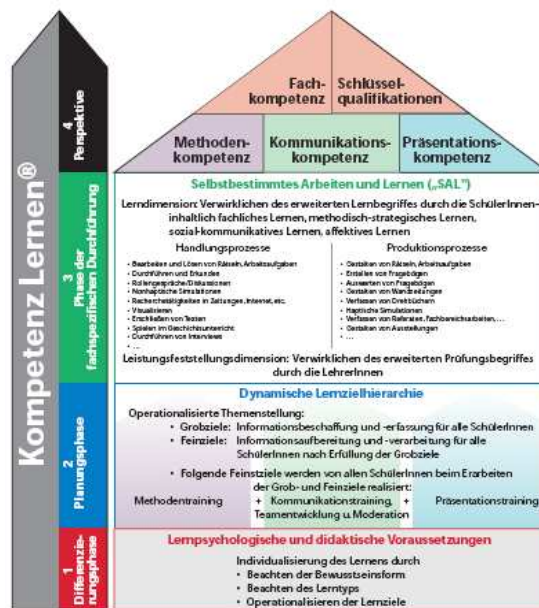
Kompetenz Lernen®

4 Perspektive

Fachkompetenz | Schlüsselqualifikationen

Methodenkompetenz | Kommunikationskompetenz | Präsentationskompetenz

3 Phase der fachspezifischen Durchführung

Selbstbestimmtes Arbeiten und Lernen („SAL")

Lerndimension: Verwirklichen des erweiterten Lernbegriffes durch die SchülerInnen- inhaltlich fachliches Lernen, methodisch-strategisches Lernen, sozial-kommunikatives Lernen, affektives Lernen

Handlungsprozesse
- Bearbeiten und Lösen von Rätseln, Arbeitsaufgaben
- Durchführen und Erkunden
- Rollengespräche/Diskussionen
- Nonhaptische Simulationen
- Recherchetätigkeiten in Zeitungen, Internet, etc.
- Visualisieren
- Erschließen von Texten
- Spielen im Geschichtsunterricht
- Durchführen von Interviews
- ...

Produktionsprozesse
- Gestalten von Rätseln, Arbeitsaufgaben
- Erstellen von Fragebögen
- Auswerten von Fragebögen
- Gestalten von Wandzeitungen
- Verfassen von Drehbüchern
- Haptische Simulationen
- Verfassen von Referaten, Fachbereichsarbeiten, ...
- Gestalten von Ausstellungen
- ...

Leistungsfeststellungsdimension: Verwirklichen des erweiterten Prüfungsbegriffes durch die LehrerInnen

2 Planungsphase

Dynamische Lernzielhierarchie

Operationalisierte Themenstellung:
• Grobziele: Informationsbeschaffung und -erfassung für alle SchülerInnen
• Feinziele: Informationsaufbereitung und -verarbeitung für alle SchülerInnen nach Erfüllung der Grobziele
• Folgende Feinstziele werden von allen SchülerInnen beim Erarbeiten der Grob- und Feinziele realisiert:
Methodentraining + Kommunikationstraining, Teamentwicklung u. Moderation + Präsentationstraining

1 Differenzierungsphase

Lernpsychologische und didaktische Voraussetzungen

Individualisierung des Lernens durch
• Beachten der Bewusstseinsform
• Beachten des Lerntyps
• Operationalisieren der Lernziele